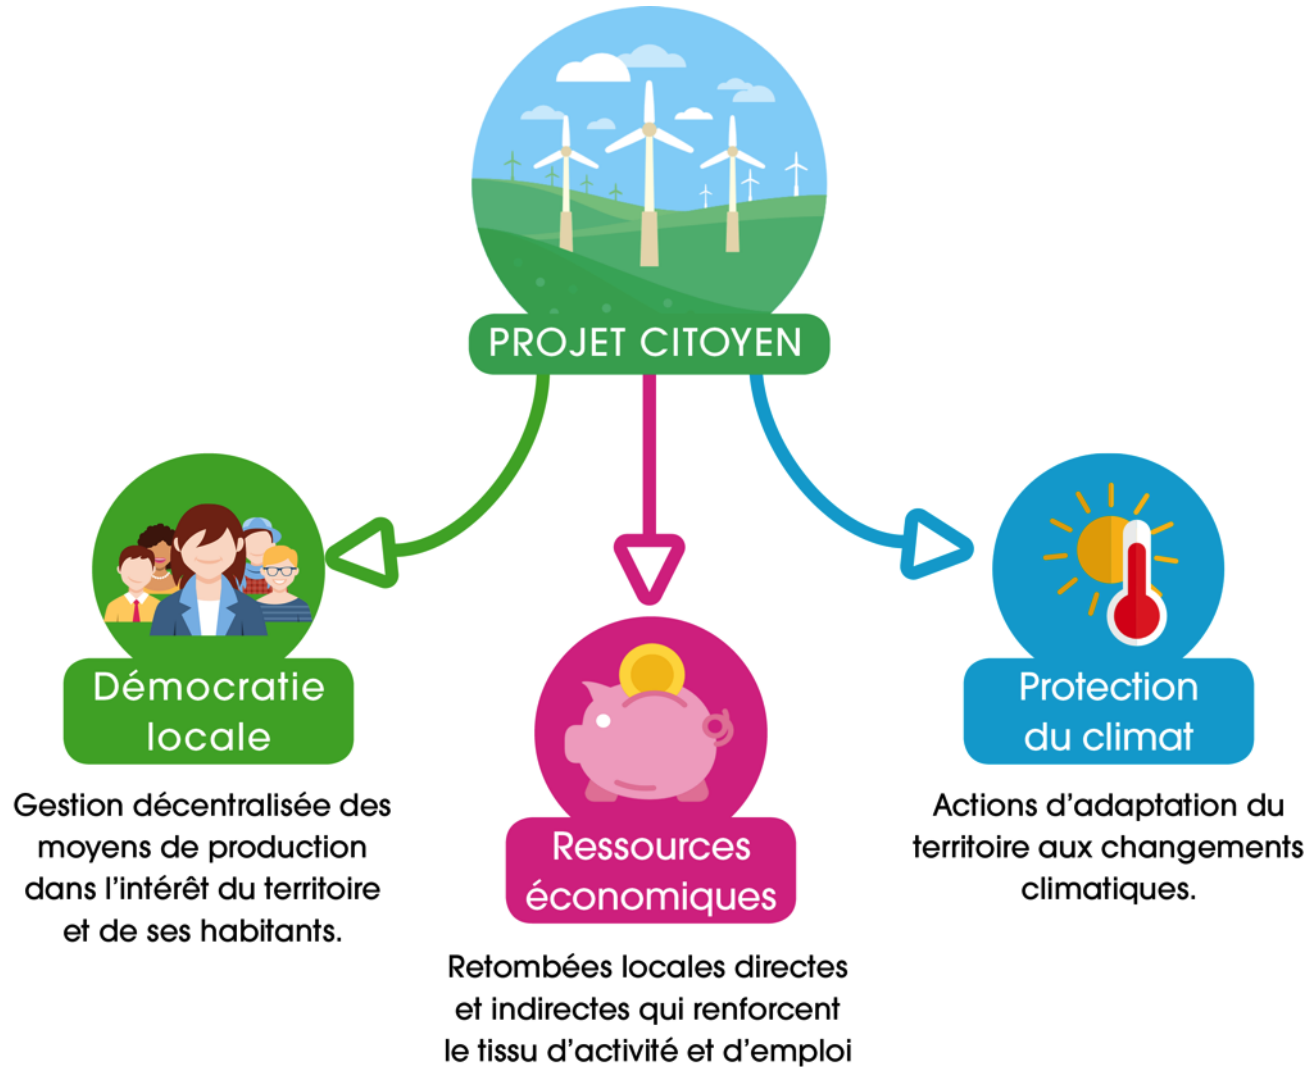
PROJET CITOYEN

Démocratie locale

Gestion décentralisée des moyens de production dans l'intérêt du territoire et de ses habitants.

Ressources économiques

Retombées locales directes et indirectes qui renforcent le tissu d'activité et d'emploi

Protection du climat

Actions d'adaptation du territoire aux changements climatiques.